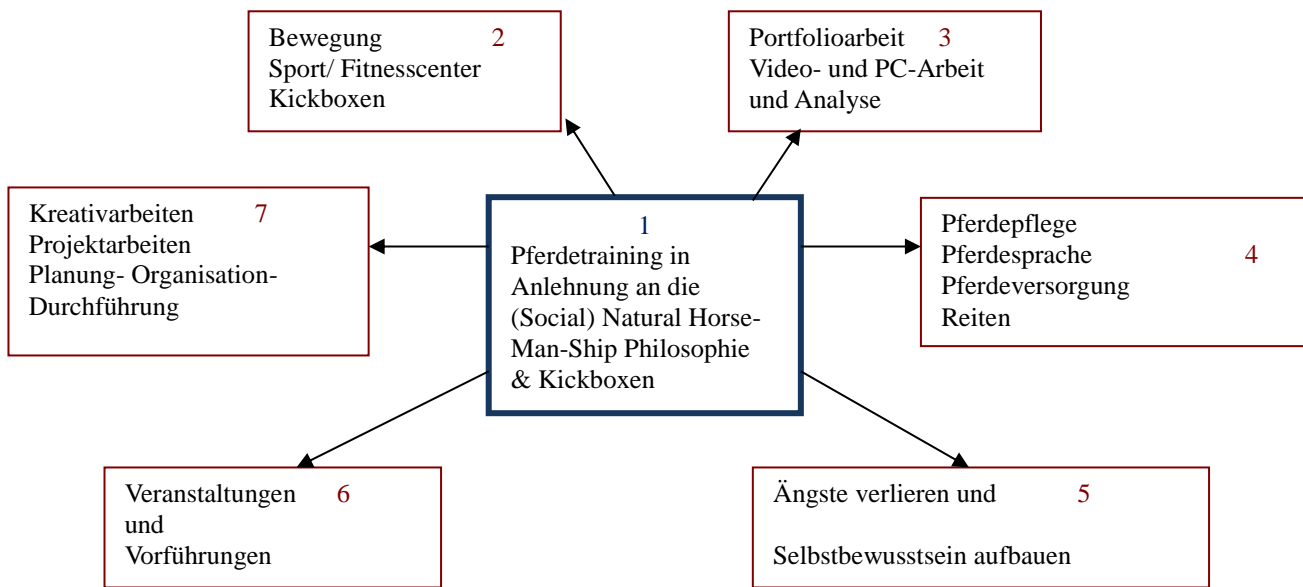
1
Pferdetraining in Anlehnung an die (Social) Natural Horse-Man-Ship Philosophie & Kickboxen

Bewegung 2
Sport/ Fitnesscenter
Kickboxen

Portfolioarbeit 3
Video- und PC-Arbeit
und Analyse

Pferdepflege
Pferdesprache 4
Pferdeversorgung
Reiten

Ängste verlieren und 5

Selbstbewusstsein aufbauen

Veranstaltungen 6
und
Vorführungen

Kreativarbeiten 7
Projektarbeiten
Planung- Organisation-
Durchführung